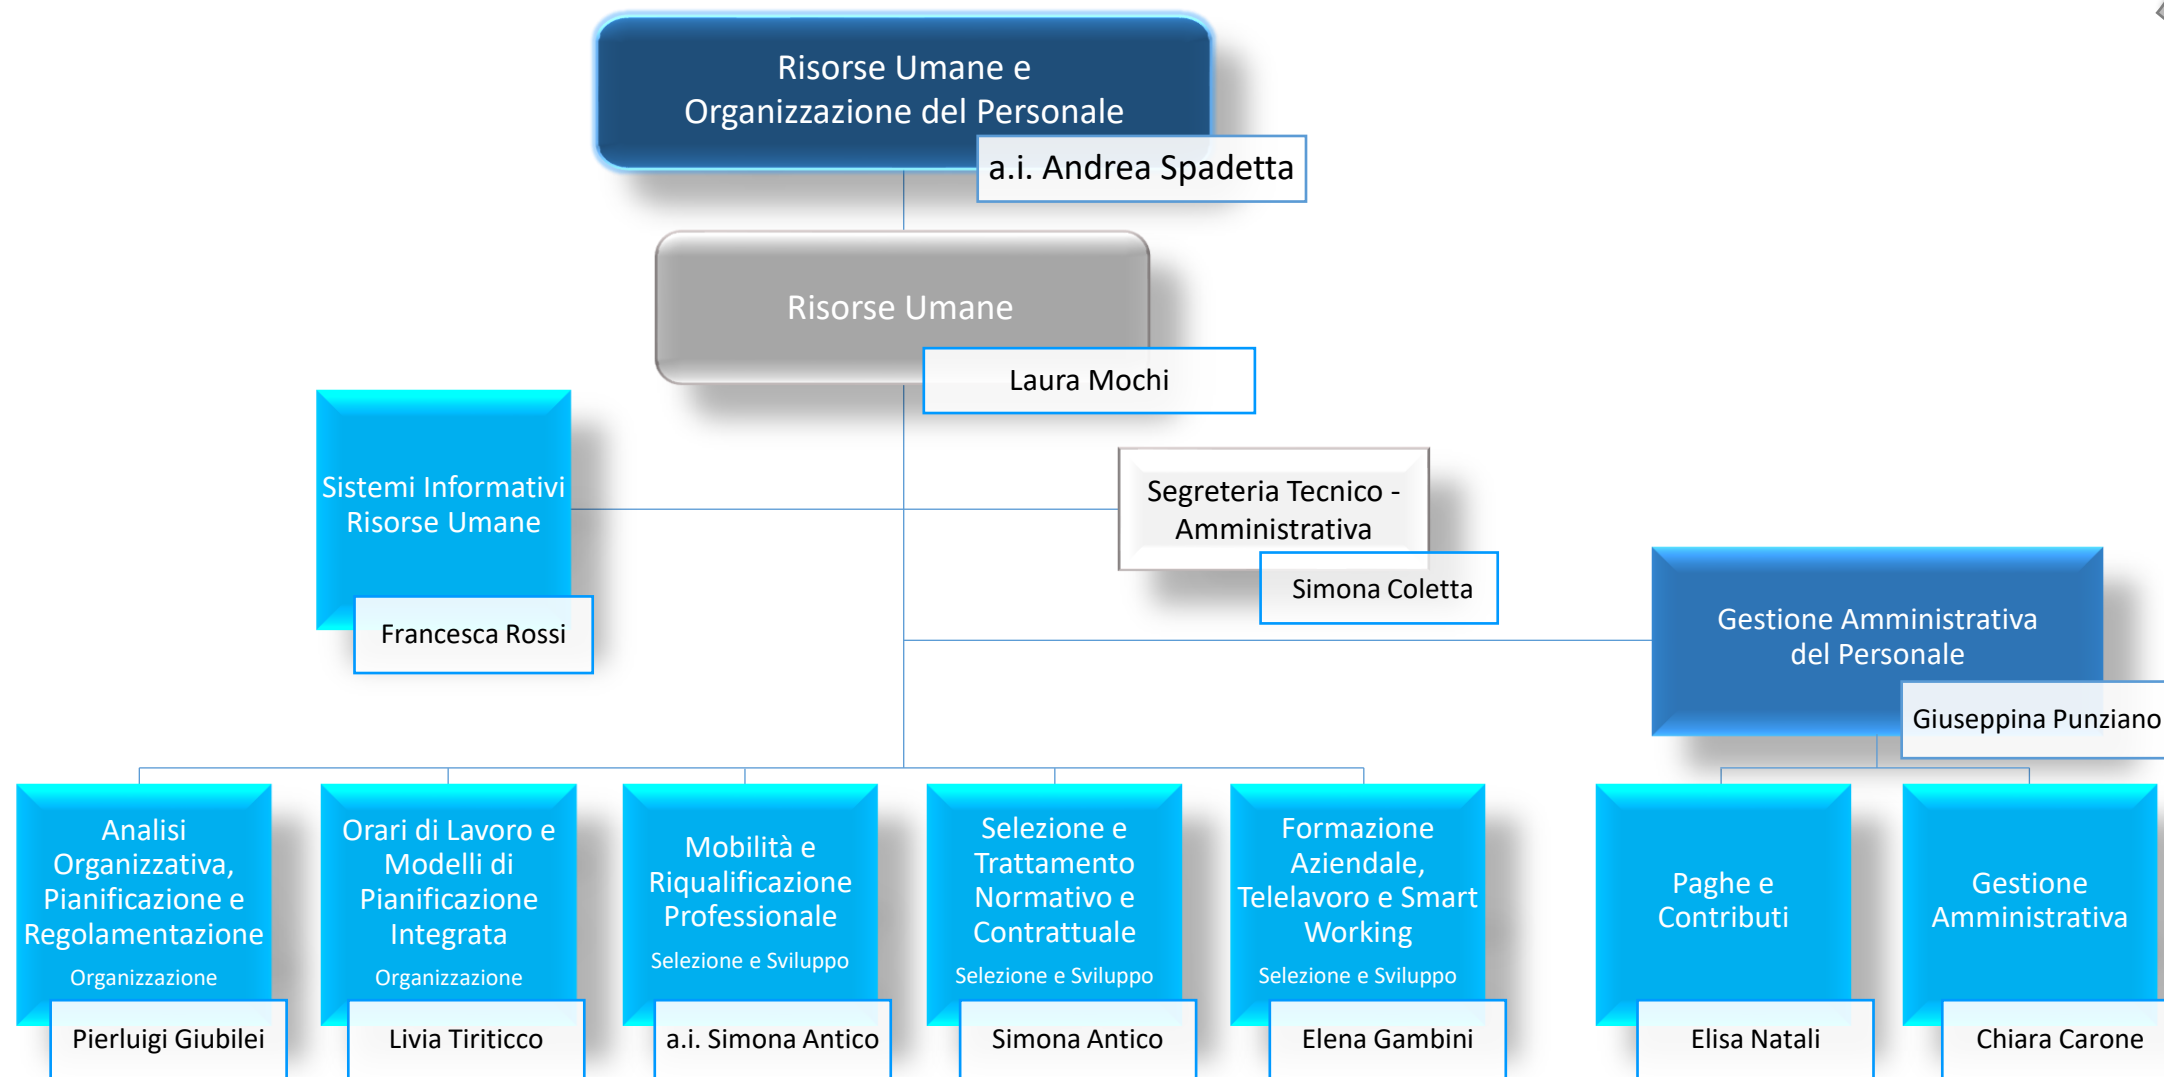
Risorse Umane e Organizzazione del Personale

a.i. Andrea Spadetta

Risorse Umane

Laura Mochi

Sistemi Informativi Risorse Umane

Francesca Rossi

Segreteria Tecnico - Amministrativa

Simona Coletta

Gestione Amministrativa del Personale

Giuseppina Punziano

Analisi Organizzativa, Pianificazione e Regolamentazione
Organizzazione

Pierluigi Giubilei

Orari di Lavoro e Modelli di Pianificazione Integrata
Organizzazione

Livia Tiriticco

Mobilità e Riqualificazione Professionale
Selezione e Sviluppo

a.i. Simona Antico

Selezione e Trattamento Normativo e Contrattuale
Selezione e Sviluppo

Simona Antico

Formazione Aziendale, Telelavoro e Smart Working
Selezione e Sviluppo

Elena Gambini

Paghe e Contributi

Elisa Natali

Gestione Amministrativa

Chiara Carone